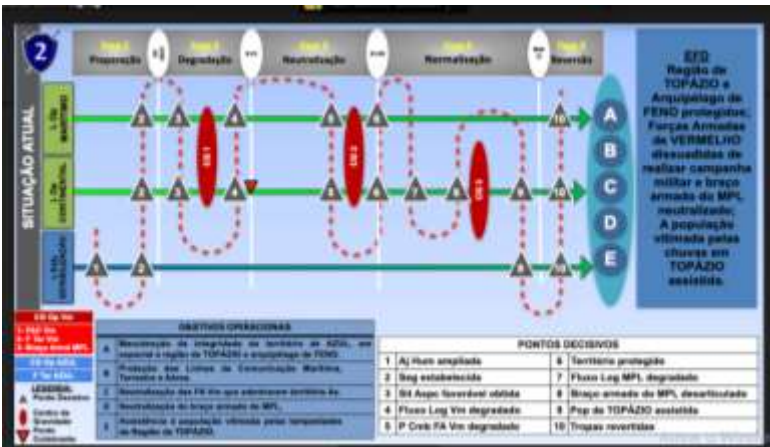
2

Fase 1 Preparação | Fase 2 Degradação | Fase 3 Neutralização | Fase 4 Normalização | Fase 5 Reversão

SITUAÇÃO ATUAL

LOO MARÍTIMO

LOO CONTINENTAL

LOO HUMANITÁRIO

CG 1

CG 2

CG 3

A
B
C
D
E

EFD
Região de TOPÁZIO e Arquipélago de FENO protegidos; Forças Armadas de VERMELHO dissuadidas de realizar campanha militar e braço armado do MPL neutralizado; A população vitimada pelas chuvas em TOPÁZIO assistida.

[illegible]

LEGENDA:
Ponto Decisivo
Centro de Gravidade
Ponto Culminante

| | OBJETIVOS OPERACIONAIS |
|---|---|
| A | Manutenção da integridade do território de AZUL, em especial a região de TOPÁZIO e arquipélago de FENO. |
| B | Proteção das Linhas de Comunicação Marítima, Terrestre e Aérea. |
| C | Neutralização das FA Vm que ameaçam território Az. |
| D | Neutralização do braço armado do MPL. |
| E | Assistência à população vitimada pelas tempestades na Região de TOPÁZIO. |

PONTOS DECISIVOS

| | | | |
|---|---|---|---|
| 1 | Aj Hum ampliada | 6 | Território protegido |
| 2 | Seg estabelecida | 7 | Fluxo Log MPL degradado |
| 3 | Sit Aspc favorável obtida | 8 | Braço armado do MPL desarticulado |
| 4 | Fluxo Log Vm degradado | 9 | Pop de TOPÁZIO assistida |
| 5 | P Cmb FA Vm degradado | 10 | Tropas revertidas |